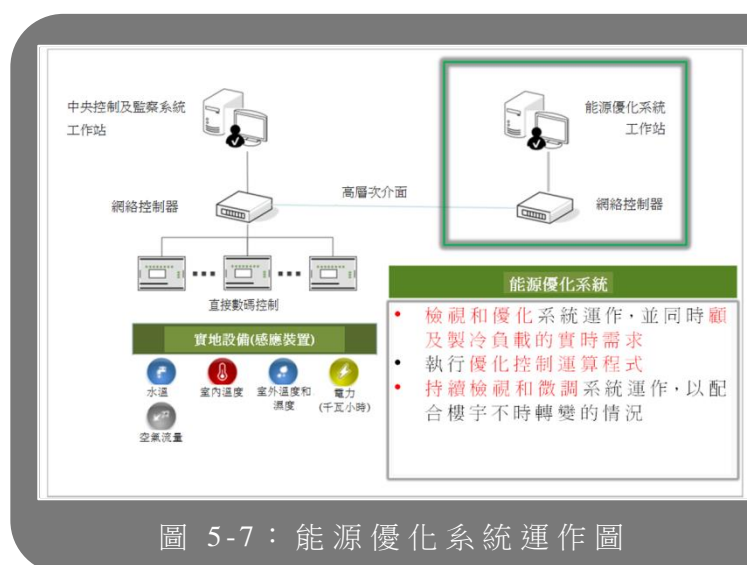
中央控制及監察系統
工作站

能源優化系統
工作站

高層次介面

網絡控制器

網絡控制器

直接數碼控制

實地設備(感應裝置)

水溫

室內溫度

室外溫度和濕度

電力
(千瓦小時)

空氣流量

能源優化系統

• 檢視和優化系統運作，並同時顧及製冷負載的實時需求
• 執行優化控制運算程式
• 持續檢視和微調系統運作，以配合樓宇不時轉變的情況

圖 5-7：能源優化系統運作圖